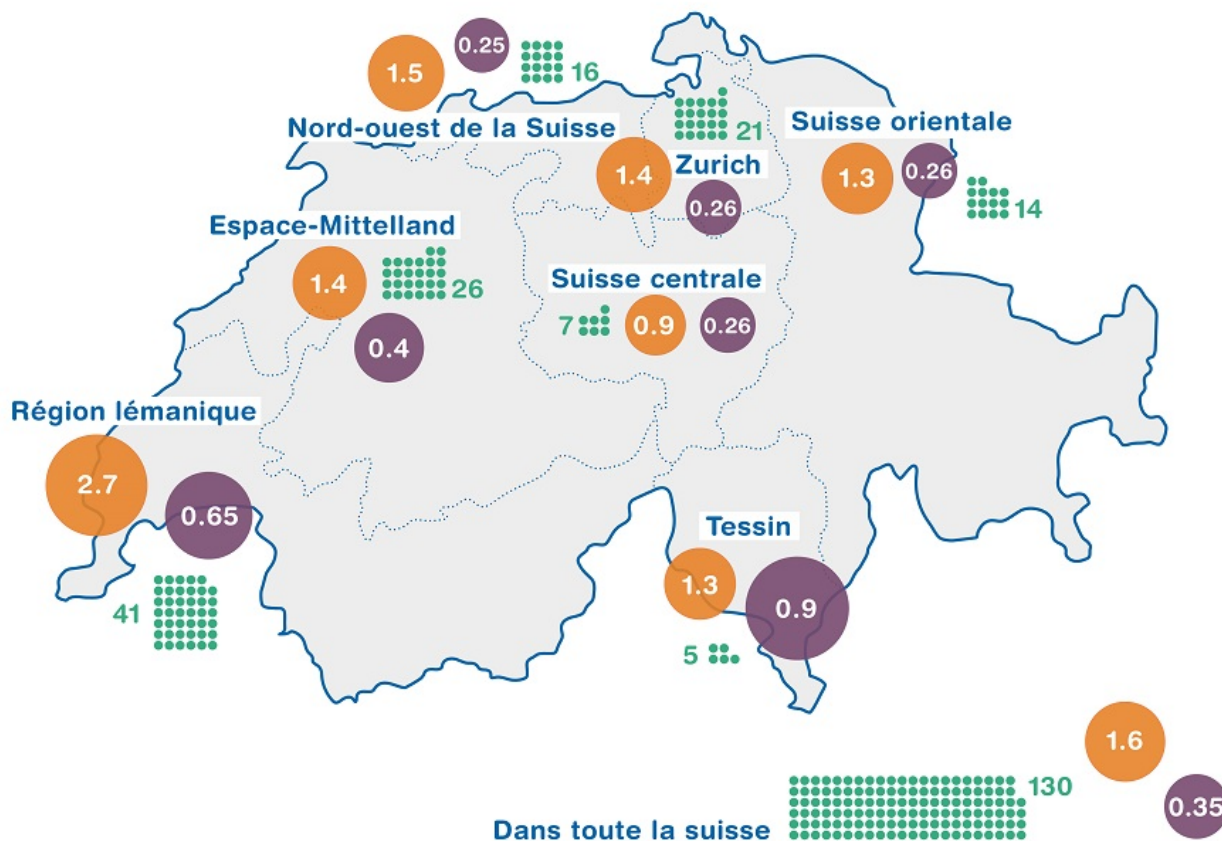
1.5
0.25
16
Nord-ouest de la Suisse
21
Suisse orientale
1.4
Zurich
1.3
0.26
0.26
14
Espace-Mittelland
1.4
26
Suisse centrale
7
0.9
0.26
0.4
Région lémanique
2.7
0.65
Tessin
41
1.3
0.9
5
1.6
130
Dans toute la suisse
0.35